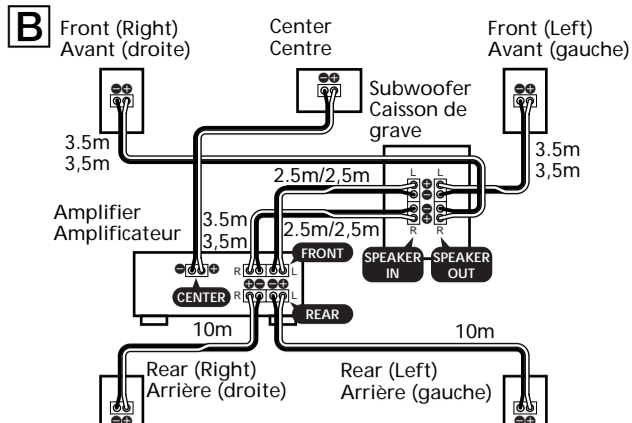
B

Front (Right)
Avant (droite)

Center
Centre

Front (Left)
Avant (gauche)

Subwoofer
Caisson de grave

3.5m
3,5m

3.5m
3,5m

2.5m/2,5m

L
R
L
R

Amplifier
Amplificateur

3.5m
3,5m

2.5m/2,5m

FRONT

SPEAKER IN

SPEAKER OUT

R
L

CENTER

R
L

REAR

10m

10m

Rear (Right)
Arrière (droite)

Rear (Left)
Arrière (gauche)